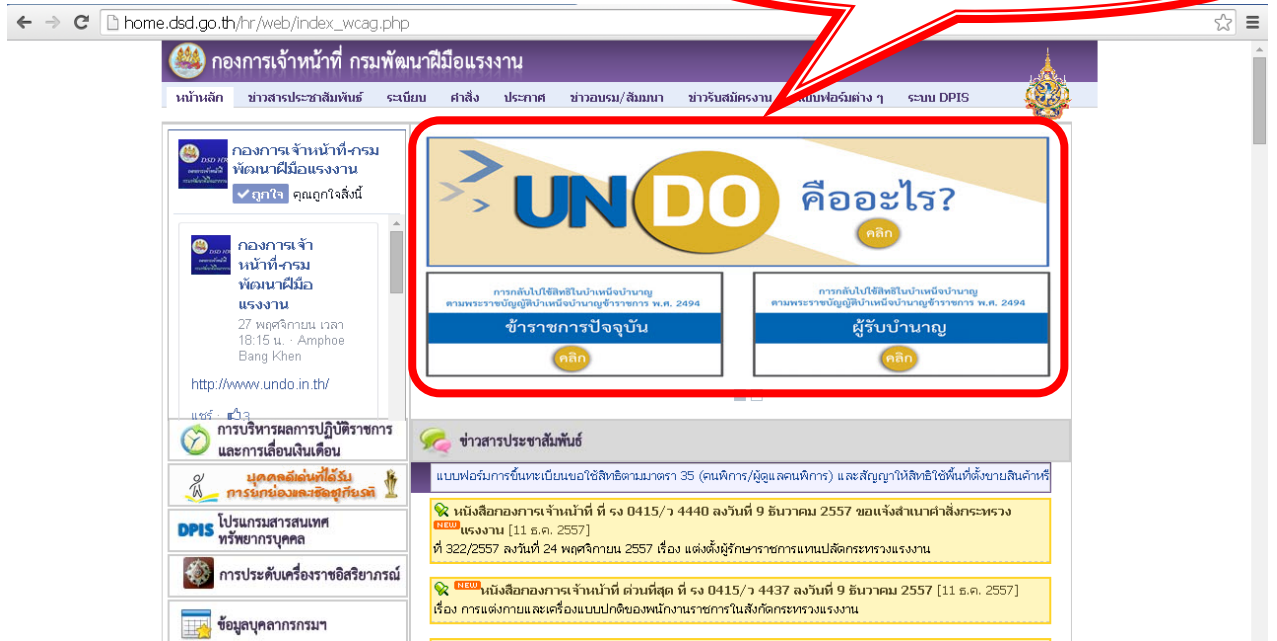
home.dsd.go.th/hr/web/index_wcag.php

กองการเจ้าหน้าที่ กรมพัฒนาฝีมือแรงงาน

หน้าหลัก ข่าวสารประชาสัมพันธ์ ระเบียบ คำสั่ง ประกาศ ข่าวอบรม/สัมมนา ข่าวรับสมัครงาน แบบฟอร์มต่าง ๆ ระบบ DPIS

กองการเจ้าหน้าที่-กรมพัฒนาฝีมือแรงงาน
ถูกใจ คุณถูกใจสิ่งนี้

กองการเจ้าหน้าที่-กรมพัฒนาฝีมือแรงงาน
27 พฤศจิกายน เวลา 18:15 น. · Amphoe Bang Khen

http://www.undo.in.th/

แชร์ · 3

UNDO คืออะไร?
คลิก

การกลับไปใช้สิทธิในบำเหน็จบำนาญ ตามพระราชบัญญัติบำเหน็จบำนาญข้าราชการ พ.ศ. 2494
ข้าราชการปัจจุบัน
คลิก

การกลับไปใช้สิทธิในบำเหน็จบำนาญ ตามพระราชบัญญัติบำเหน็จบำนาญข้าราชการ พ.ศ. 2494
ผู้รับบำนาญ
คลิก

การบริหารผลการปฏิบัติราชการ และการเลื่อนเงินเดือน

บุคคลดีเด่นที่ได้รับการยกย่องและเชิดชูเกียรติ

DPIS โปรแกรมสารสนเทศทรัพยากรบุคคล

การประดับเครื่องราชอิสริยาภรณ์

ข้อมูลบุคลากรกรมฯ

ข่าวสารประชาสัมพันธ์

แบบฟอร์มการขึ้นทะเบียนขอใช้สิทธิตามมาตรา 35 (คนพิการ/ผู้ดูแลคนพิการ) และสัญญาให้สิทธิใช้พื้นที่ตั้งขายสินค้าหรื

หนังสือกองการเจ้าหน้าที่ ที่ รง 0415/ว 4440 ลงวันที่ 9 ธันวาคม 2557 ขอแจ้งสำเนาคำสั่งกระทรวง NEW แรงงาน [11 ธ.ค. 2557]
ที่ 322/2557 ลงวันที่ 24 พฤศจิกายน 2557 เรื่อง แต่งตั้งผู้รักษาราชการแทนปลัดกระทรวงแรงงาน

NEW หนังสือกองการเจ้าหน้าที่ ด่วนที่สุด ที่ รง 0415/ว 4437 ลงวันที่ 9 ธันวาคม 2557 [11 ธ.ค. 2557]
เรื่อง การแต่งกายและเครื่องแบบปกติของพนักงานราชการในสังกัดกระทรวงแรงงาน